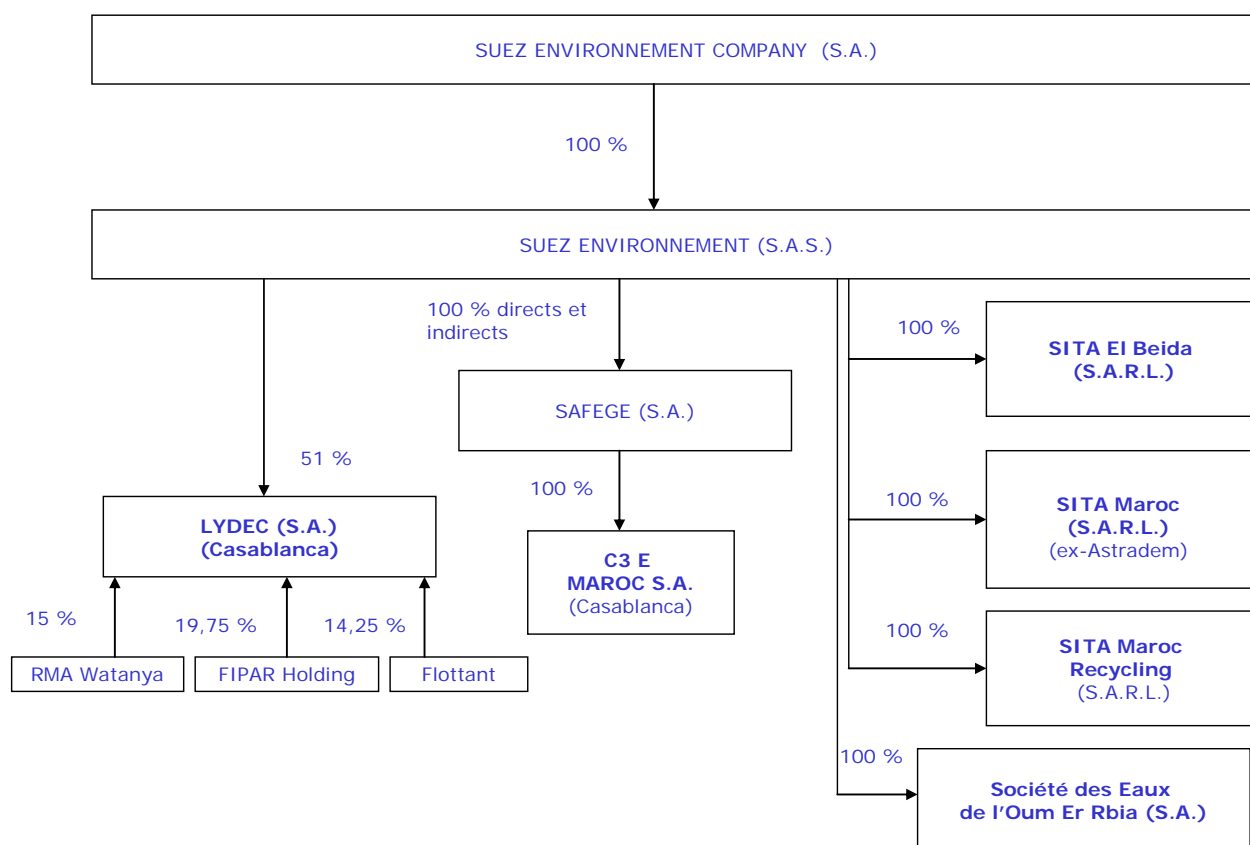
SUEZ ENVIRONNEMENT COMPANY (S.A.)

100 %

SUEZ ENVIRONNEMENT (S.A.S.)

100 % directs et indirects

SAFEGE (S.A.)

51 %

LYDEC (S.A.)
(Casablanca)

100 %

C3 E
MAROC S.A.
(Casablanca)

15 %

19,75 %

14,25 %

RMA Watanya

FIPAR Holding

Flottant

100 %

SITA El Beida
(S.A.R.L.)

100 %

SITA Maroc
(S.A.R.L.)
(ex-Astradem)

100 %

SITA Maroc
Recycling
(S.A.R.L.)

100 %

Société des Eaux
de l'Oum Er Rbia (S.A.)